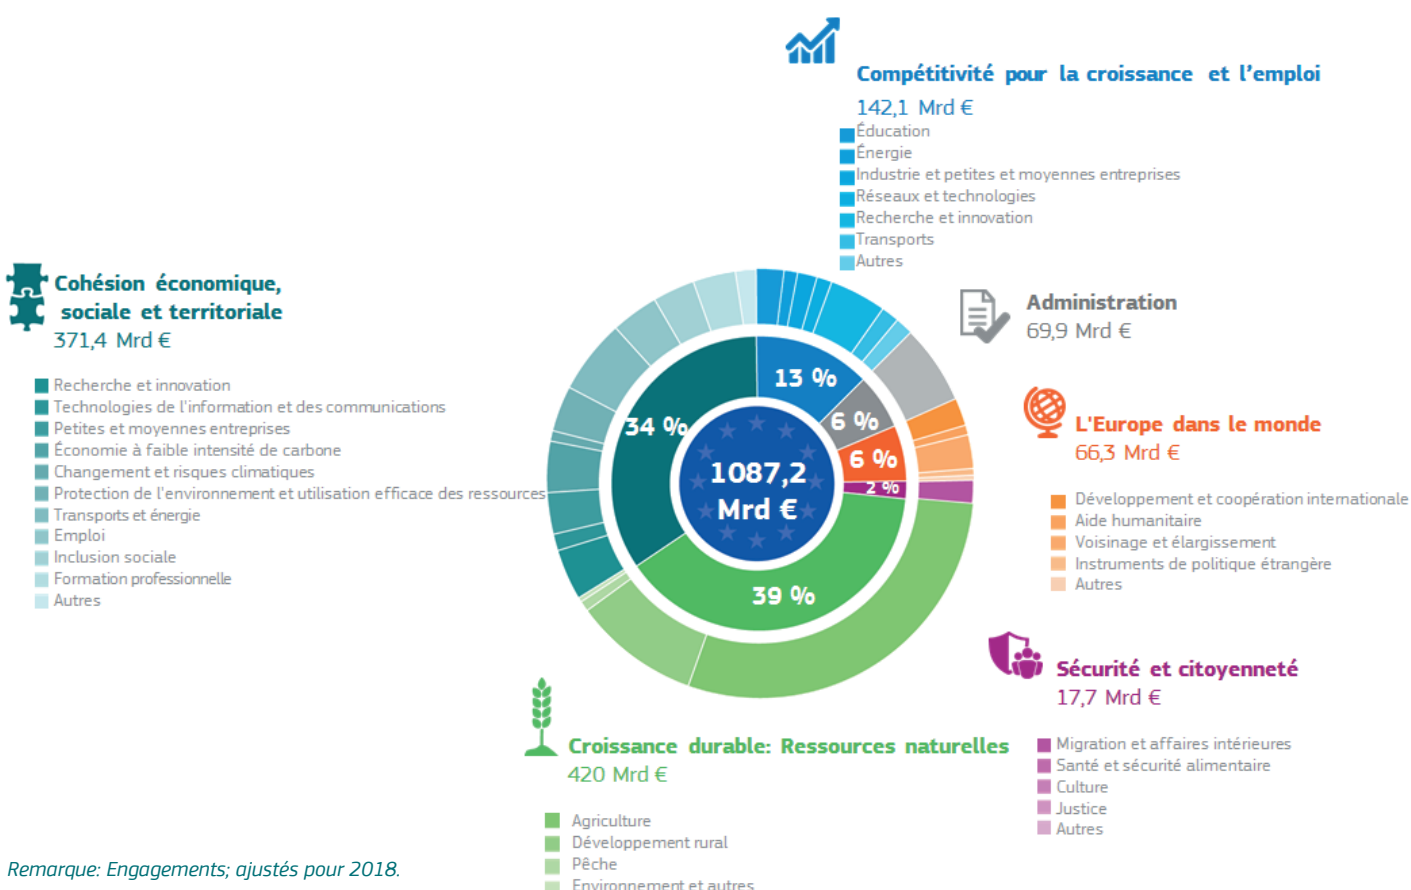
Compétitivité pour la croissance et l'emploi
142,1 Mrd €
Éducation
Énergie
Industrie et petites et moyennes entreprises
Réseaux et technologies
Recherche et innovation
Transports
Autres

Cohésion économique, sociale et territoriale
371,4 Mrd €
Recherche et innovation
Technologies de l'information et des communications
Petites et moyennes entreprises
Économie à faible intensité de carbone
Changement et risques climatiques
Protection de l'environnement et utilisation efficace des ressources
Transports et énergie
Emploi
Inclusion sociale
Formation professionnelle
Autres

Administration
69,9 Mrd €

L'Europe dans le monde
66,3 Mrd €
Développement et coopération internationale
Aide humanitaire
Voisinage et élargissement
Instruments de politique étrangère
Autres

13 %
6 %
6 %
2 %
34 %
39 %
1087,2 Mrd €

Sécurité et citoyenneté
17,7 Mrd €
Migration et affaires intérieures
Santé et sécurité alimentaire
Culture
Justice
Autres

Croissance durable: Ressources naturelles
420 Mrd €
Agriculture
Développement rural
Pêche
Environnement et autres

Remarque: Engagements; ajustés pour 2018.